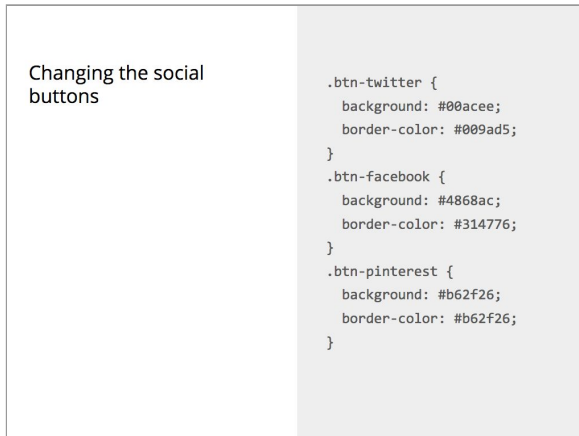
Changing the social buttons

```
.btn-twitter {
  background: #00acee;
  border-color: #009ad5;
}
.btn-facebook {
  background: #4868ac;
  border-color: #314776;
}
.btn-pinterest {
  background: #b62f26;
  border-color: #b62f26;
}
```